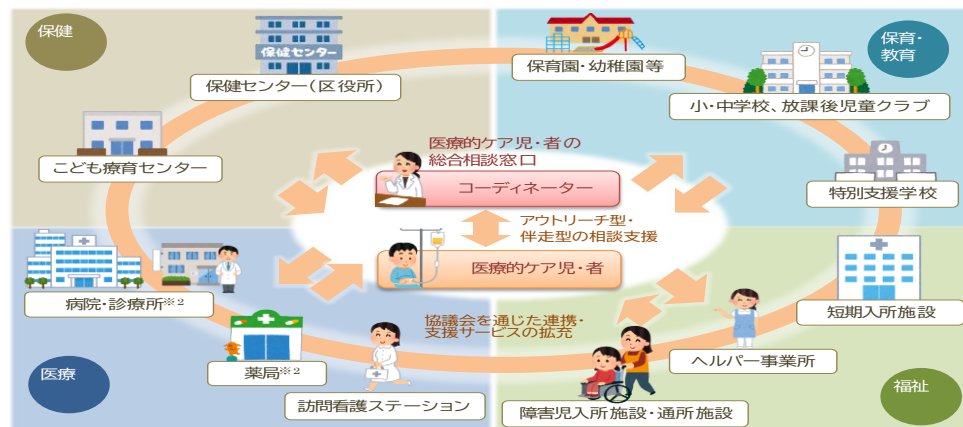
保健

保健センター

保健センター（区役所）

保育園・幼稚園等

保育・教育

小・中学校、放課後児童クラブ

こども療育センター

医療的ケア児・者の総合相談窓口

コーディネーター

特別支援学校

アウトリーチ型・伴走型の相談支援

医療的ケア児・者

病院・診療所※2

短期入所施設

協議会を通じた連携・支援サービスの拡充

医療

薬局※2

ヘルパー事業所

福祉

訪問看護ステーション

障害児入所施設・通所施設